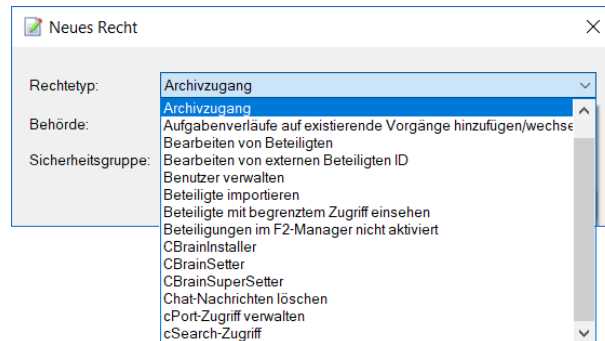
Neues Recht

Rechtetyp: Archivzugang

Behörde:

Sicherheitsgruppe:

Archivzugang
Aufgabenverläufe auf existierende Vorgänge hinzufügen/wechse
Bearbeiten von Beteiligten
Bearbeiten von externen Beteiligten ID
Benutzer verwalten
Beteiligte importieren
Beteiligte mit begrenztem Zugriff einsehen
Beteiligungen im F2-Manager nicht aktiviert
CBrainInstaller
CBrainSetter
CBrainSuperSetter
Chat-Nachrichten löschen
cPort-Zugriff verwalten
cSearch-Zugriff